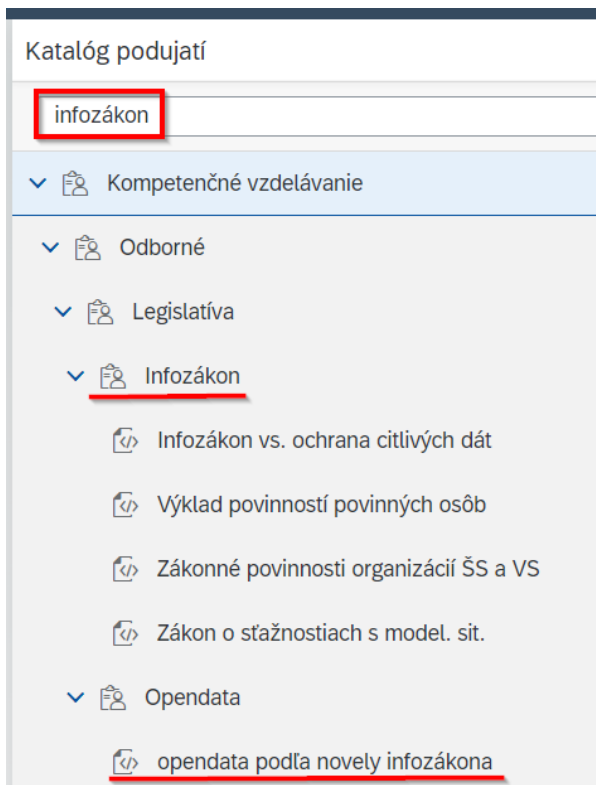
Katalóg podujatí

infozákon

Kompetenčné vzdelávanie

Odborné

Legislatíva

Infozákon

Infozákon vs. ochrana citlivých dát

Výklad povinností povinných osôb

Zákonné povinnosti organizácií ŠS a VS

Zákon o sťažnostiach s model. sit.

Opendata

opendata podľa novely infozákona